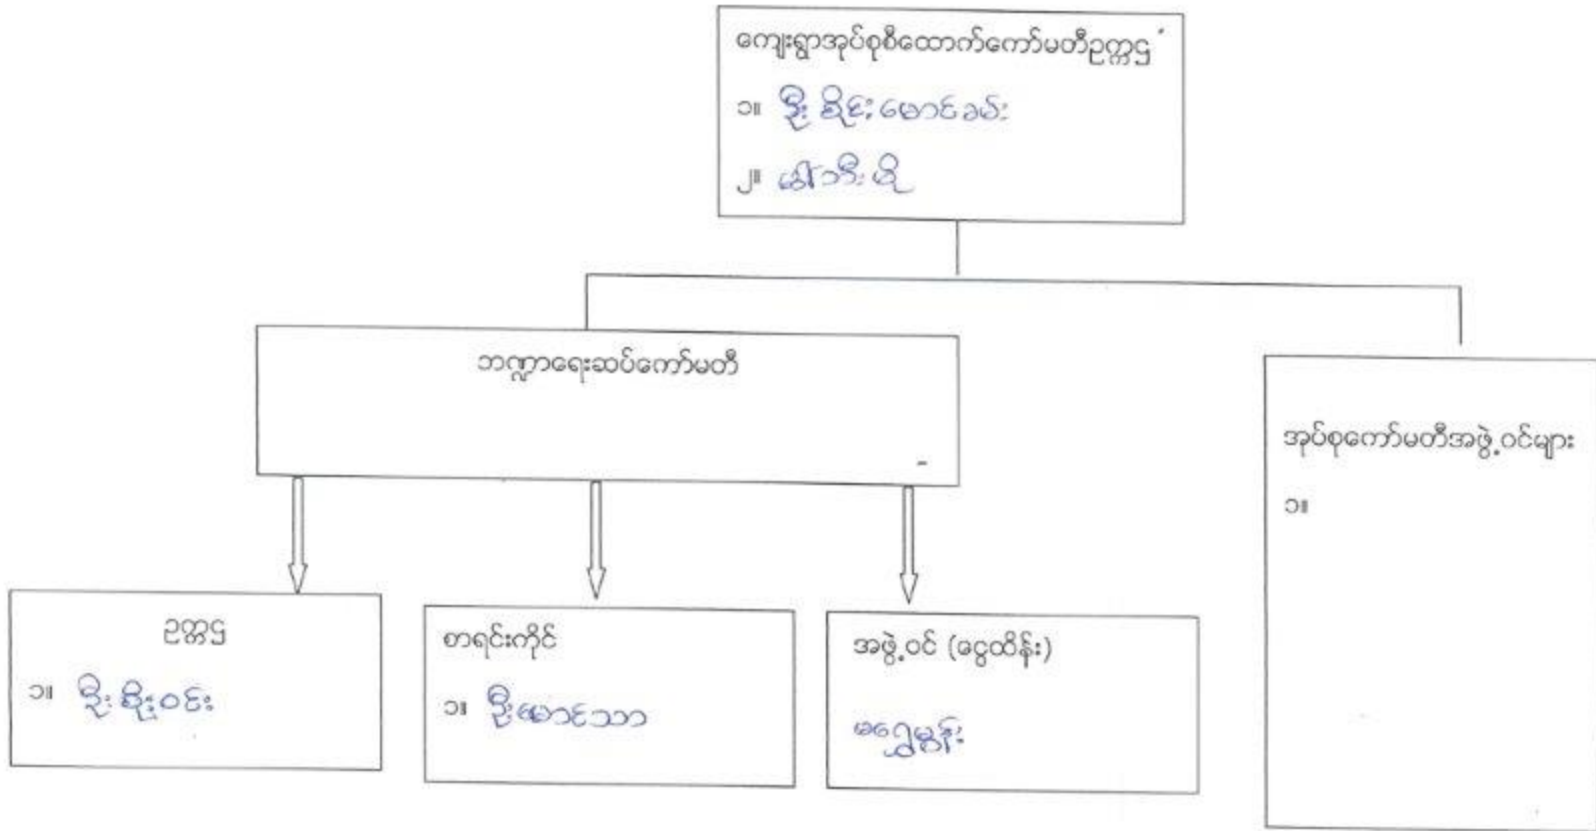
ကျေးရွာအုပ်စုစီထောက်ကော်မတီဥက္ကဋ္ဌ

၁။ ဦး ခိုင်း မောင်ခမ်း

၂။ ဒေါ်သိန်း ဖို

ဘဏ္ဍာရေးဆပ်ကော်မတီ

အုပ်စုကော်မတီအဖွဲ့ဝင်များ

၁။

ဥက္ကဋ္ဌ

၁။ ဦး စိုးဝင်း

စာရင်းကိုင်

၁။ ဦးမောင်သာ

အဖွဲ့ဝင် (ငွေထိန်း)

မချွေမှုန်း